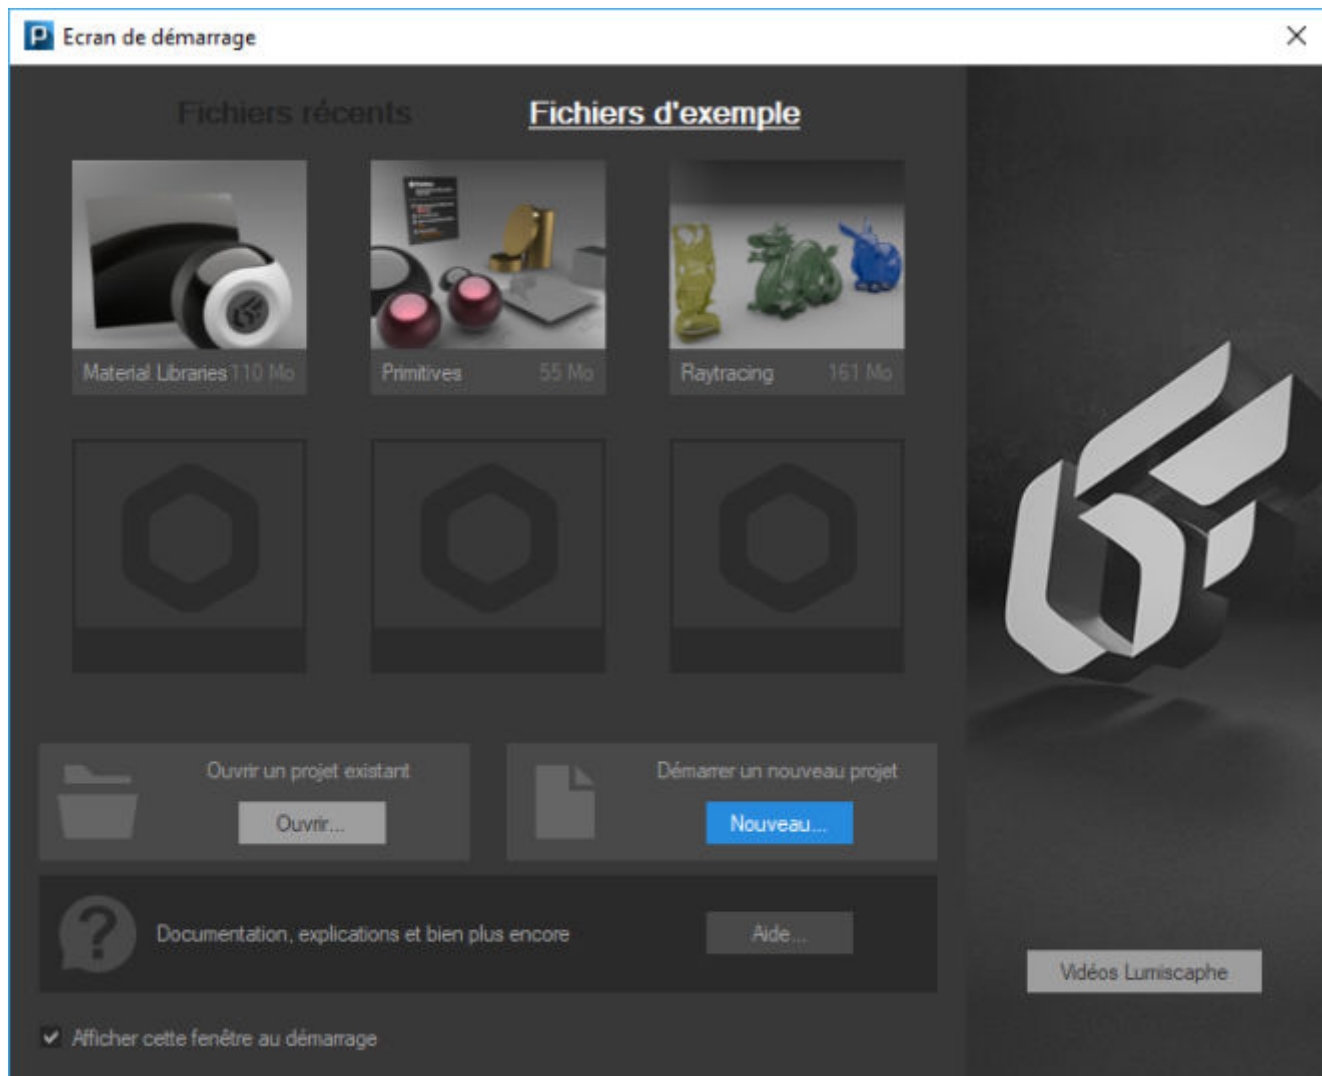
Ecran de démarrage

Fichiers récents

Fichiers d'exemple

Material Libraries 110 Mo

Primitives 55 Mo

Raytracing 161 Mo

Ouvrir un projet existant

Ouvrir...

Démarrer un nouveau projet

Nouveau...

Documentation, explications et bien plus encore

Aide...

Vidéos Lumiscaphe

Afficher cette fenêtre au démarrage